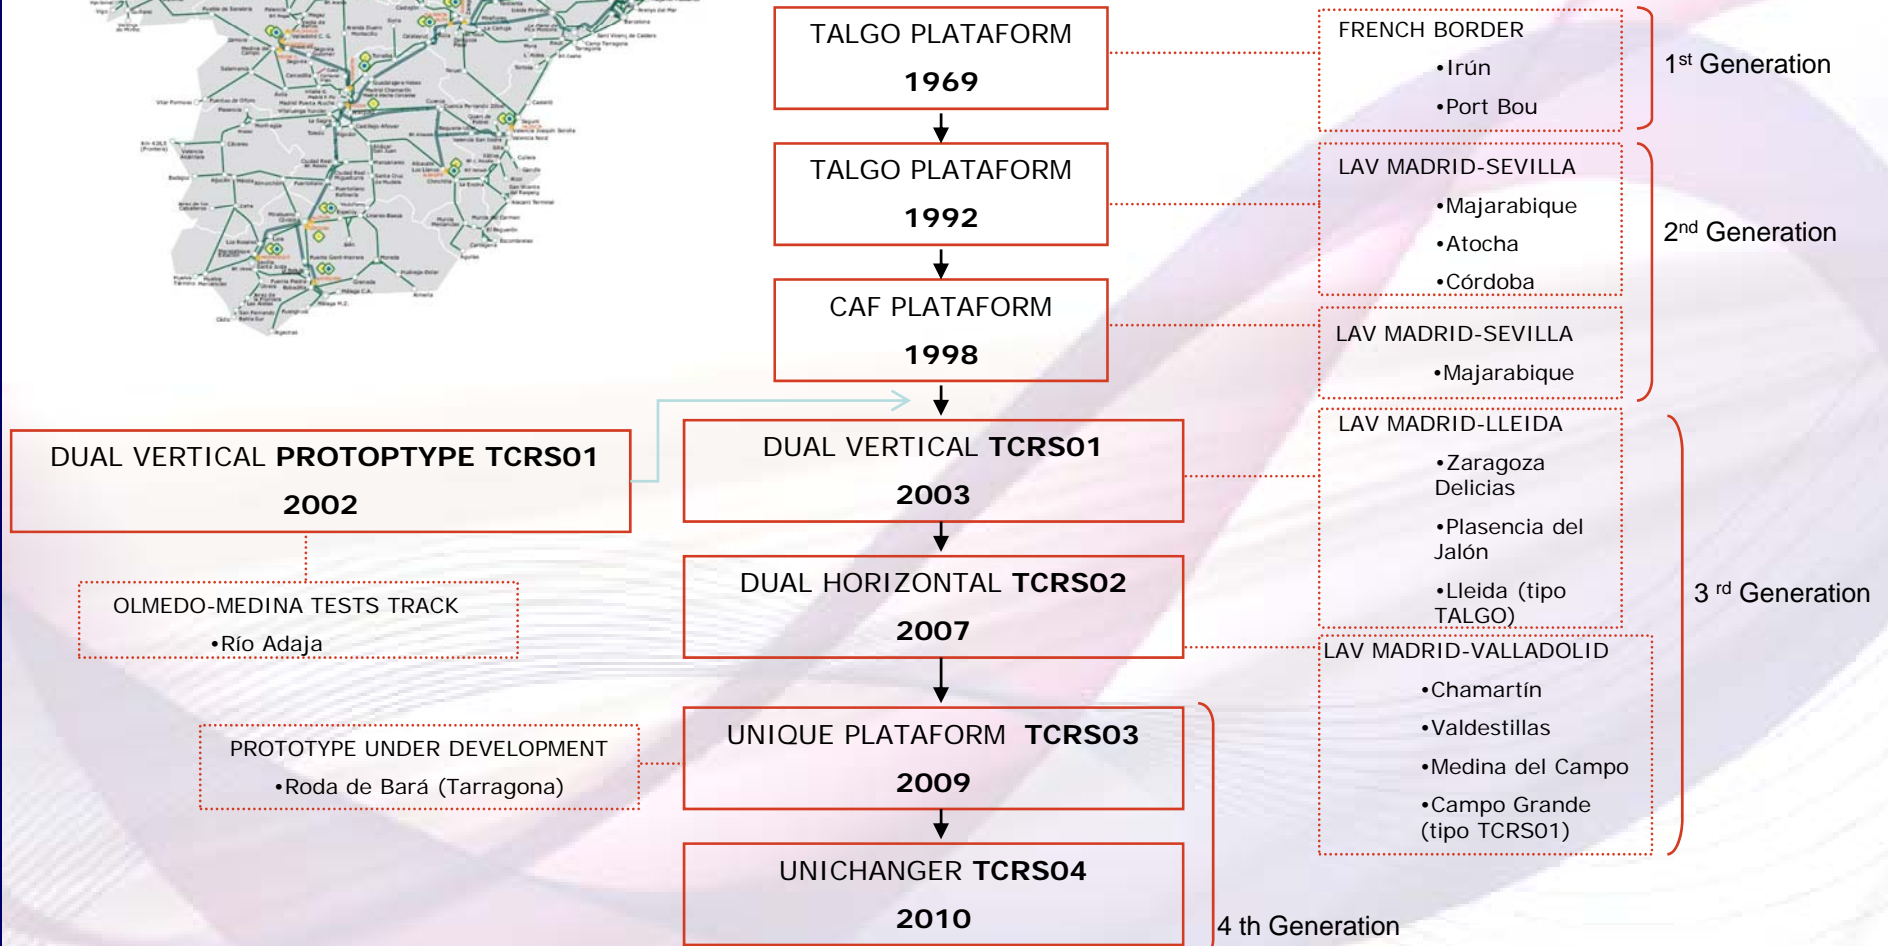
TALGO PLATAFORM
1969

TALGO PLATAFORM
1992

CAF PLATAFORM
1998

DUAL VERTICAL PROTOPTYPE TCRS01
2002

DUAL VERTICAL TCRS01
2003

DUAL HORIZONTAL TCRS02
2007

UNIQUE PLATAFORM TCRS03
2009

UNICHANGER TCRS04
2010

FRENCH BORDER
•Irún
•Port Bou

1$^{st}$ Generation

LAV MADRID-SEVILLA
•Majarabique
•Atocha
•Córdoba

2$^{nd}$ Generation

LAV MADRID-SEVILLA
•Majarabique

LAV MADRID-LLEIDA
•Zaragoza Delicias
•Plasencia del Jalón
•Lleida (tipo TALGO)

LAV MADRID-VALLADOLID
•Chamartín
•Valdestillas
•Medina del Campo
•Campo Grande (tipo TCRS01)

3 $^{rd}$ Generation

OLMEDO-MEDINA TESTS TRACK
•Río Adaja

PROTOTYPE UNDER DEVELOPMENT
•Roda de Bará (Tarragona)

4 th Generation